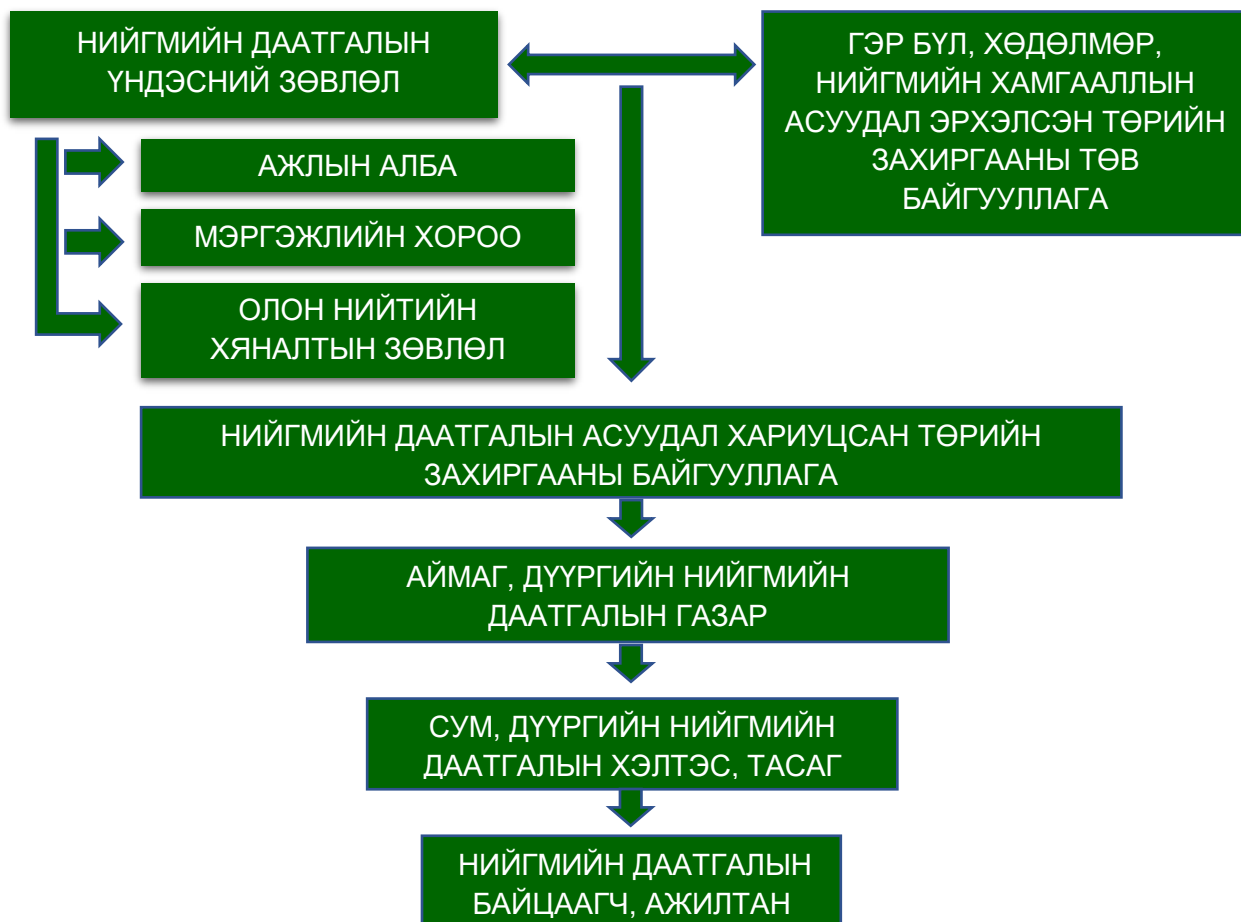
НИЙГМИЙН ДААТГАЛЫН ҮНДЭСНИЙ ЗӨВЛӨЛ

ГЭР БҮЛ, ХӨДӨЛМӨР, НИЙГМИЙН ХАМГААЛЛЫН АСУУДАЛ ЭРХЭЛСЭН ТӨРИЙН ЗАХИРГААНЫ ТӨВ БАЙГУУЛЛАГА

АЖЛЫН АЛБА

МЭРГЭЖЛИЙН ХОРОО

ОЛОН НИЙТИЙН ХЯНАЛТЫН ЗӨВЛӨЛ

НИЙГМИЙН ДААТГАЛЫН АСУУДАЛ ХАРИУЦСАН ТӨРИЙН ЗАХИРГААНЫ БАЙГУУЛЛАГА

АЙМАГ, ДҮҮРГИЙН НИЙГМИЙН ДААТГАЛЫН ГАЗАР

СУМ, ДҮҮРГИЙН НИЙГМИЙН ДААТГАЛЫН ХЭЛТЭС, ТАСАГ

НИЙГМИЙН ДААТГАЛЫН БАЙЦААГЧ, АЖИЛТАН